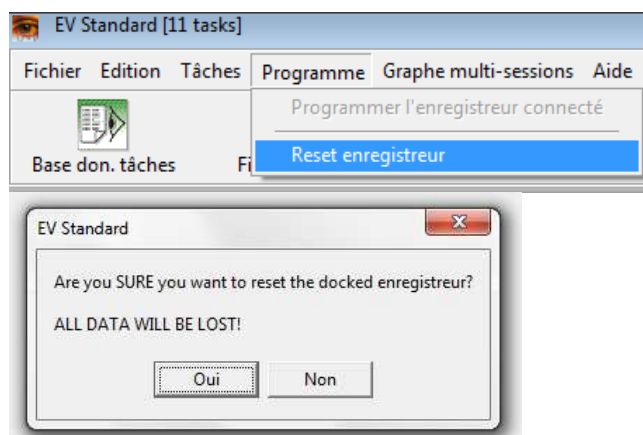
EV Standard [11 tasks]

Fichier Edition Tâches Programme Graphe multi-sessions Aide

Programmer l'enregistreur connecté

Reset enregistreur

Base don. tâches

Fi

EV Standard

Are you SURE you want to reset the docked enregistreur?

ALL DATA WILL BE LOST!

Oui Non